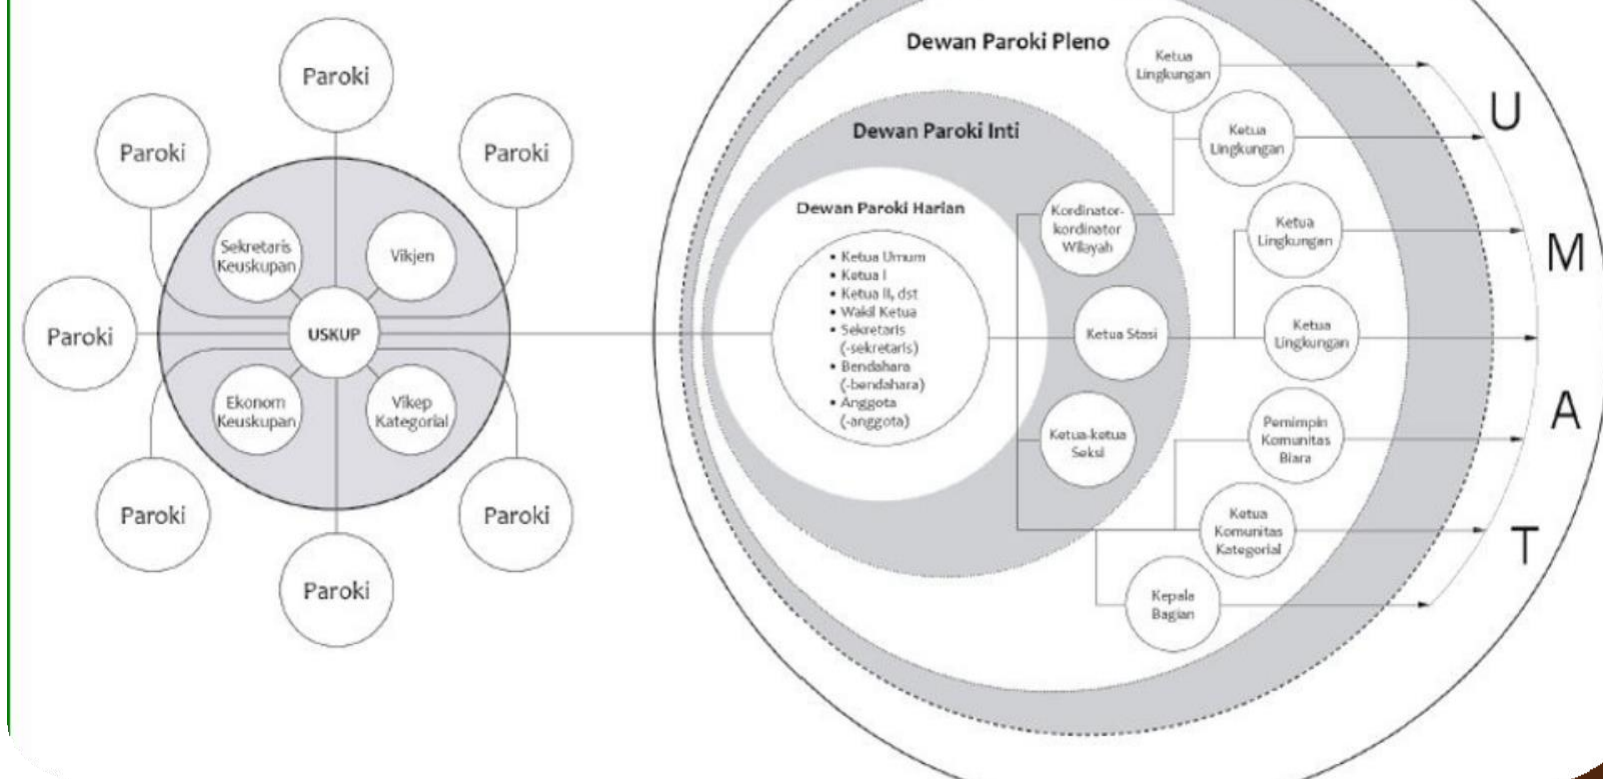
Paroki

Paroki

Paroki

Sekretaris Keuskupan

Vikjen

Paroki

USKUP

Ekonom Keuskupan

Vikep Kategorial

Paroki

Paroki

Paroki

Dewan Paroki Pleno

Dewan Paroki Inti

Dewan Paroki Harian

• Ketua Umum
• Ketua I
• Ketua II, dst
• Wakil Ketua
• Sekretaris (-sekretaris)
• Bendahara (-bendahara)
• Anggota (-anggota)

Kordinator-kordinator Wilayah

Ketua Stasi

Ketua-ketua Seksi

Ketua Lingkungan

Ketua Lingkungan

Ketua Lingkungan

Ketua Lingkungan

Pemimpin Komunitas Biara

Ketua Komunitas Kategorial

Kepala Bagian

U

M

A

T